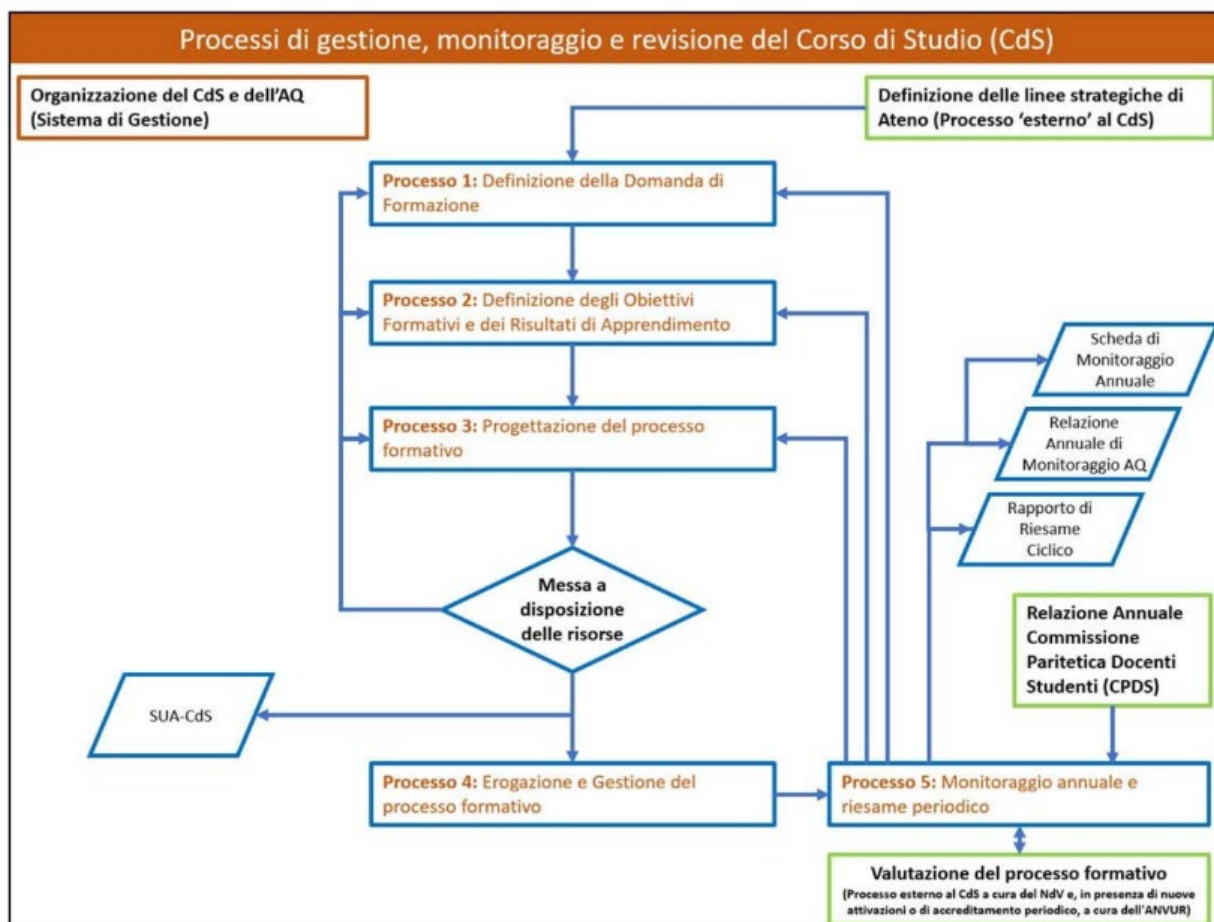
Processi di gestione, monitoraggio e revisione del Corso di Studio (CdS)

Organizzazione del CdS e dell'AQ (Sistema di Gestione)

Definizione delle linee strategiche di Ateno (Processo 'esterno' al CdS)

Processo 1: Definizione della Domanda di Formazione

Processo 2: Definizione degli Obiettivi Formativi e dei Risultati di Apprendimento

Processo 3: Progettazione del processo formativo

Messa a disposizione delle risorse

SUA-CdS

Processo 4: Erogazione e Gestione del processo formativo

Scheda di Monitoraggio Annuale

Relazione Annuale di Monitoraggio AQ

Rapporto di Riesame Ciclico

Relazione Annuale Commissione Paritetica Docenti Studenti (CPDS)

Processo 5: Monitoraggio annuale e riesame periodico

Valutazione del processo formativo
(Processo esterno al CdS a cura del NdV e, in presenza di nuove attivazioni o di accreditamento periodico, a cura dell'ANVUR)